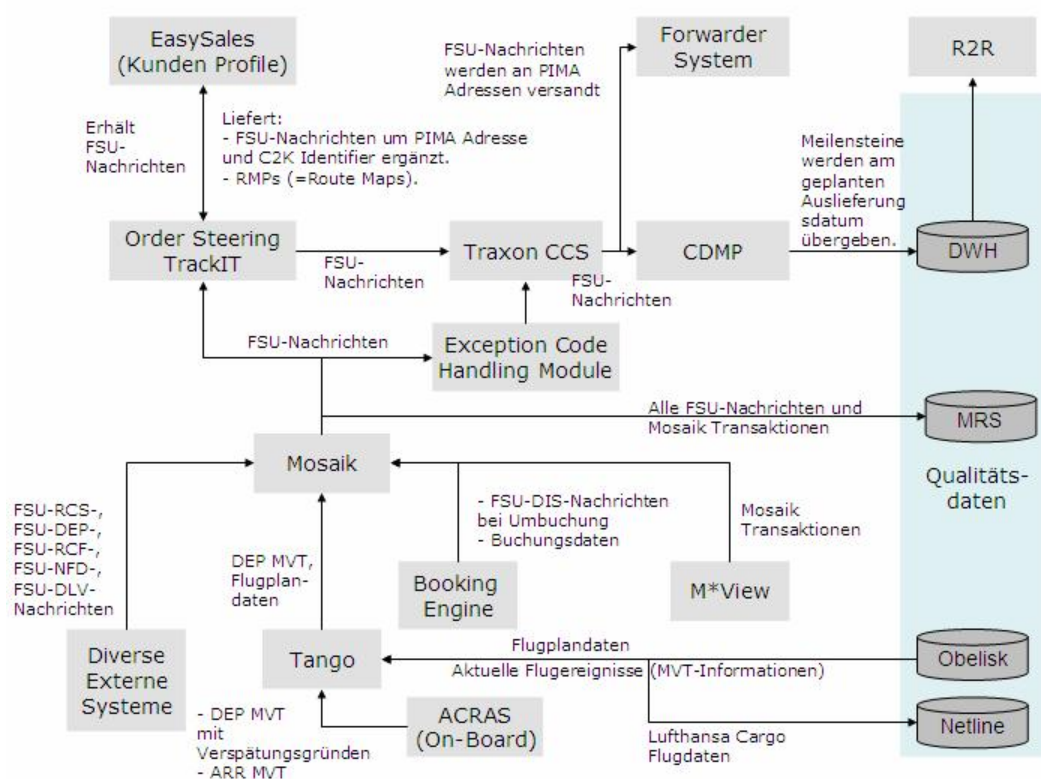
EasySales (Kunden Profile)

FSU-Nachrichten werden an PIMA Adressen versandt

Forwarder System

R2R

Erhält FSU-Nachrichten

Liefert:
- FSU-Nachrichten um PIMA Adresse und C2K Identifier ergänzt.
- RMPs (=Route Maps).

Meilensteine werden am geplanten Auslieferungsdatum übergeben.

Order Steering TrackIT

FSU-Nachrichten

Traxon CCS

CDMP

DWH

FSU-Nachrichten

FSU-Nachrichten

Exception Code Handling Module

Alle FSU-Nachrichten und Mosaik Transaktionen

MRS

Mosaik

Qualitätsdaten

FSU-RCS-, FSU-DEP-, FSU-RCF-, FSU-NFD-, FSU-DLV-Nachrichten

- FSU-DIS-Nachrichten bei Umbuchung
- Buchungsdaten

Mosaik Transaktionen

DEP MVT, Flugplandaten

Booking Engine

M*View

Flugplandaten

Diverse Externe Systeme

Tango

Aktuelle Flugereignisse (MVT-Informationen)

Obelisk

- DEP MVT mit Verspätungsgründen
- ARR MVT

ACRAS (On-Board)

Lufthansa Cargo Flugdaten

Netline